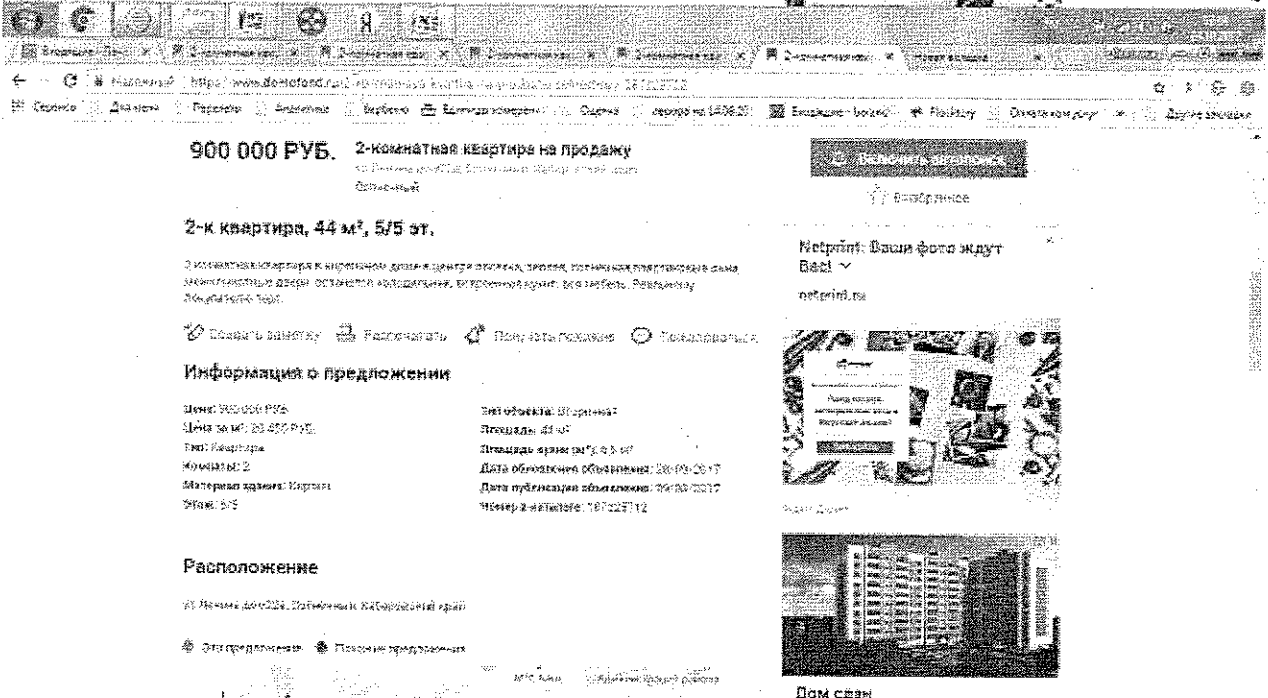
900 000 РУБ. 2-комнатная квартира на продажу

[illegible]

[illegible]

2-к квартира, 44 м², 5/5 эт.

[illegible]

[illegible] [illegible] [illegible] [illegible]

Информация о предложении

Цена: 900 000 РУБ.
Цена за м²: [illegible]
Тип: Квартира
Комнаты: 2
Материал здания: Кирпич
Этаж: 5/5

Тип объекта: Вторичка
Площадь: 44 м²
Площадь кухни: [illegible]
Дата обновления объявления: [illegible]
Дата публикации объявления: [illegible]
Номер в каталоге: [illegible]

Расположение

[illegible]

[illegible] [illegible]

Netprint: Ваши фото ждут Вас! ∨

netprint.ru

Дом сдан